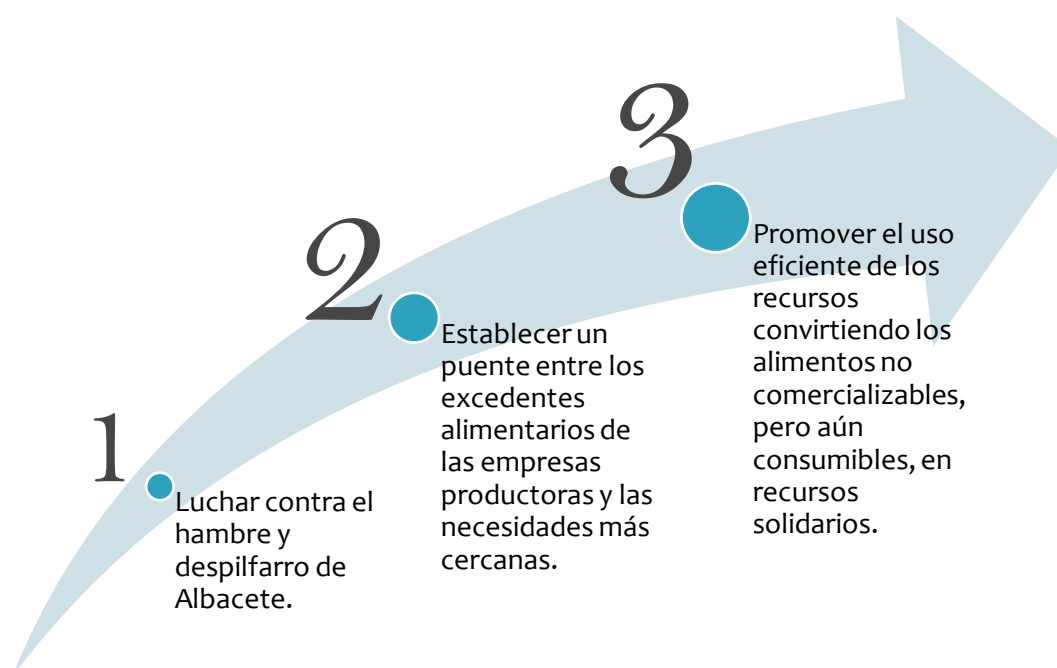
3

Promover el uso eficiente de los recursos convirtiendo los alimentos no comercializables, pero aún consumibles, en recursos solidarios.

2

Establecer un puente entre los excedentes alimentarios de las empresas productoras y las necesidades más cercanas.

1

Luchar contra el hambre y despilfarro de Albacete.